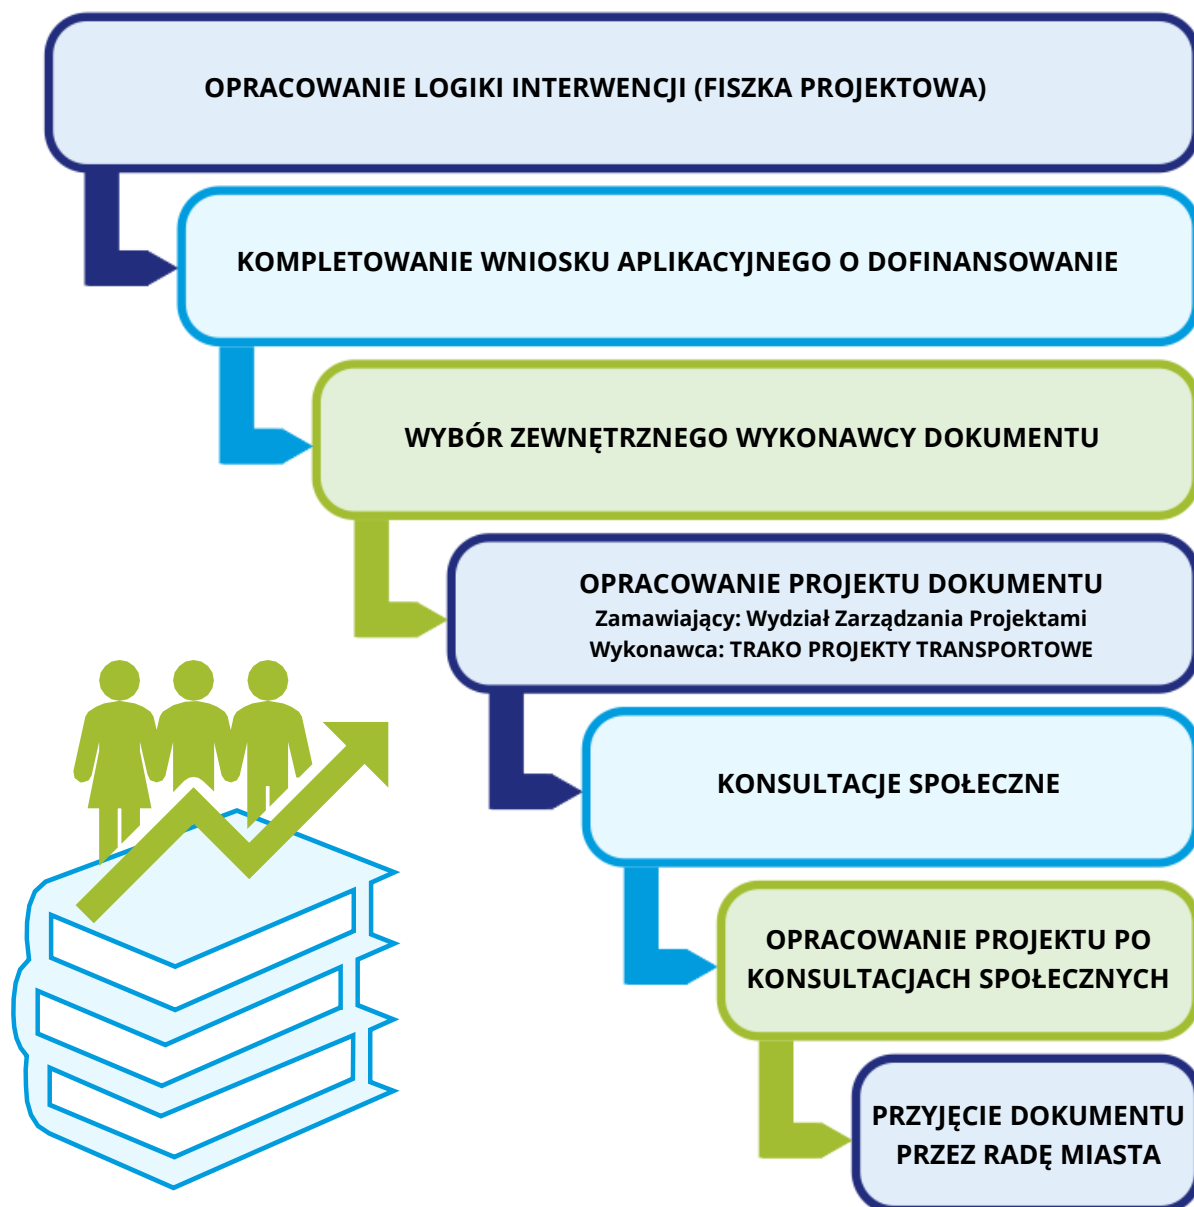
OPRACOWANIE LOGIKI INTERWENCJI (FISZKA PROJEKTOWA)

KOMPLETOWANIE WNIOSKU APLIKACYJNEGO O DOFINANSOWANIE

WYBÓR ZEWNĘTRZNEGO WYKONAWCY DOKUMENTU

OPRACOWANIE PROJEKTU DOKUMENTU
Zamawiający: Wydział Zarządzania Projektami
Wykonawca: TRAKO PROJEKTY TRANSPORTOWE

KONSULTACJE SPOŁECZNE

OPRACOWANIE PROJEKTU PO KONSULTACJACH SPOŁECZNYCH

PRZYJĘCIE DOKUMENTU PRZEZ RADĘ MIASTA